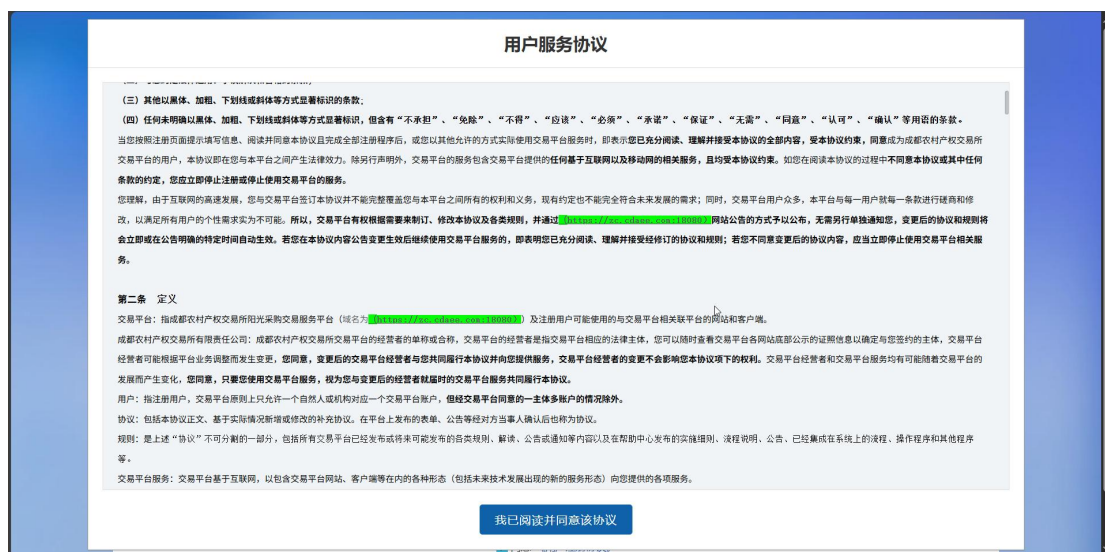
用户服务协议

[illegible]

（三）其他以黑体、加粗、下划线或斜体等方式显著标识的条款；

（四）任何未明确以黑体、加粗、下划线或斜体等方式显著标识，但含有"不承担"、"免除"、"不得"、"应该"、"必须"、"承诺"、"保证"、"无需"、"同意"、"认可"、"确认"等用语的条款。

当您按照注册页面提示填写信息、阅读并同意本协议且完成全部注册程序后，或您以其他允许的方式实际使用交易平台服务时，即表示您已充分阅读、理解并接受本协议的全部内容，受本协议约束，同意成为成都农村产权交易所交易平台的用户，本协议即在您与本平台之间产生法律效力。除另行声明外，交易平台的服务包含交易平台提供的任何基于互联网以及移动网的相关服务，且均受本协议约束。如您在阅读本协议的过程中不同意本协议或其中任何条款的约定，您应立即停止注册或停止使用交易平台的服务。

您理解，由于互联网的高速发展，您与交易平台签订本协议并不能完整覆盖您与本平台之间所有的权利和义务，现有约定也不能完全符合未来发展的需求；同时，交易平台用户众多，本平台与每一用户就每一条款进行磋商和修改，以满足所有用户的个性需求实为不可能。所以，交易平台有权根据需要来制订、修改本协议及各类规则，并通过【https://zc.cdaee.com:18080】网站公告的方式予以公布，无需另行单独通知您，变更后的协议和规则将会立即或在公告明确的特定时间自动生效。若您在本协议内容公告变更生效后继续使用交易平台服务的，即表明您已充分阅读、理解并接受经修订的协议和规则；若您不同意变更后的协议内容，应当立即停止使用交易平台相关服务。

第二条 定义

交易平台：指成都农村产权交易所阳光采购交易服务平台（域名为【https://zc.cdaee.com:18080】）及注册用户可能使用的与交易平台相关联平台的网站和客户端。

成都农村产权交易所有限责任公司：成都农村产权交易所交易平台的经营者的单称或合称，交易平台的经营者是指交易平台相应的法律主体，您可以随时查看交易平台各网站底部公示的证照信息以确定与您签约的主体，交易平台经营者可能根据平台业务调整而发生变更，您同意，变更后的交易平台经营者与您共同履行本协议并向您提供服务，交易平台经营者的变更不会影响您本协议项下的权利。交易平台经营者和交易平台服务均有可能随着交易平台的发展而产生变化，您同意，只要您使用交易平台服务，视为您与变更后的经营者就届时的交易平台服务共同履行本协议。

用户：指注册用户，交易平台原则上只允许一个自然人或机构对应一个交易平台账户，但经交易平台同意的一主体多账户的情况除外。

协议：包括本协议正文、基于实际情况新增或修改的补充协议。在平台上发布的表单、公告等经对方当事人确认后也称为协议。

规则：是上述"协议"不可分割的一部分，包括所有交易平台已经发布或将来可能发布的各类规则、解读、公告或通知等内容以及在帮助中心发布的实施细则、流程说明、公告、已经集成在系统上的流程、操作程序和其他程序等。

交易平台服务：交易平台基于互联网，以包含交易平台网站、客户端等在内的各种形态（包括未来技术发展出现的新的服务形态）向您提供的各项服务。

我已阅读并同意该协议